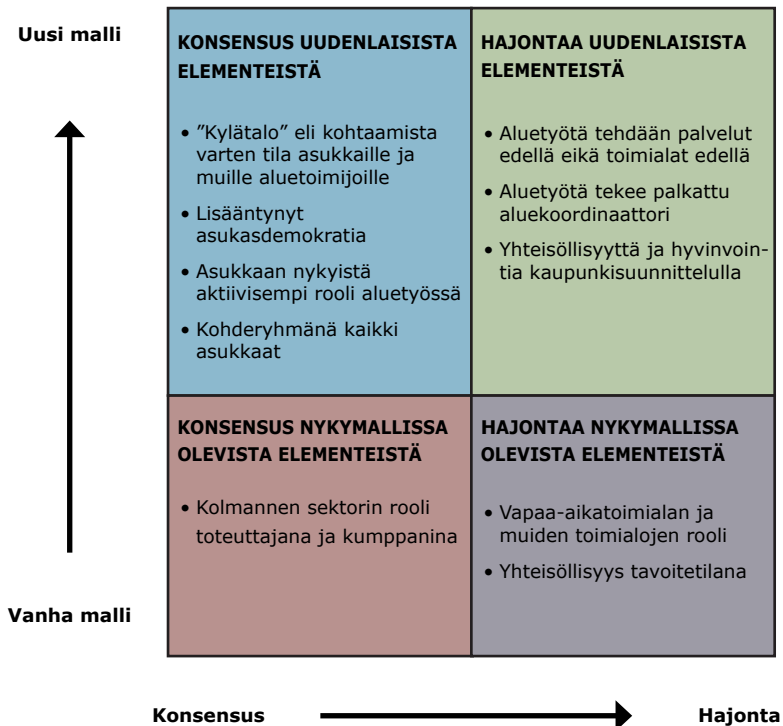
Uusi malli

KONSENSUS UUDENLAISISTA ELEMENTEISTÄ

• ”Kylätalo” eli kohtaamista varten tila asukkaille ja muille aluetoimijoille
• Lisääntynyt asukasdemokratia
• Asukkaan nykyistä aktiivisempi rooli aluetyössä
• Kohderyhmänä kaikki asukkaat

HAJONTAA UUDENLAISISTA ELEMENTEISTÄ

• Aluetyötä tehdään palvelut edellä eikä toimialat edellä
• Aluetyötä tekee palkattu aluekoordinaattori
• Yhteisöllisyyttä ja hyvinvointia kaupunkisuunnittelulla

KONSENSUS NYKYMALLISSA OLEVISTA ELEMENTEISTÄ

• Kolmannen sektorin rooli toteuttajana ja kumppanina

HAJONTAA NYKYMALLISSA OLEVISTA ELEMENTEISTÄ

• Vapaa-aikatoimialan ja muiden toimialojen rooli
• Yhteisöllisyys tavoitetilana

Vanha malli

Konsensus

Hajonta